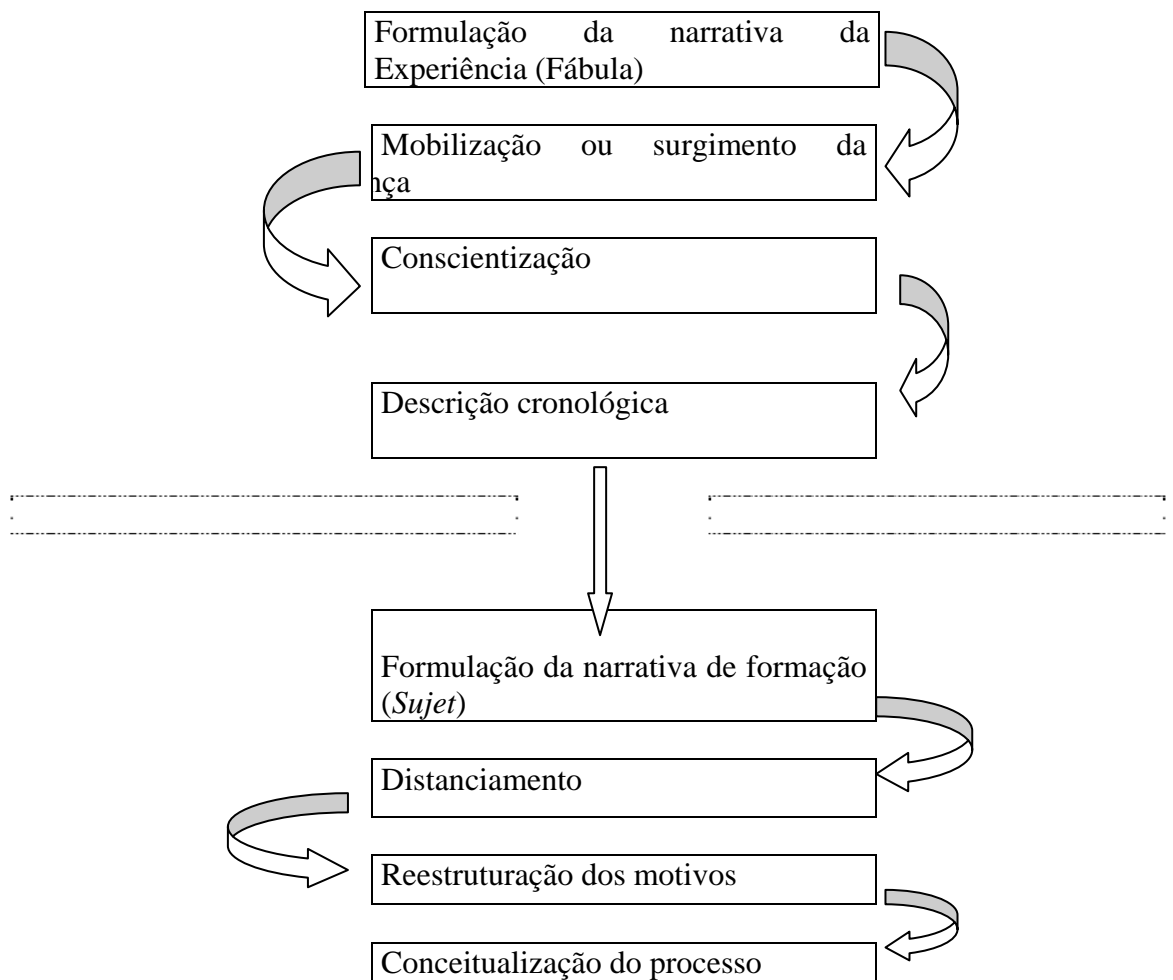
Formulação da narrativa da Experiência (Fábula)

Mobilização ou surgimento da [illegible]nça

Conscientização

Descrição cronológica

Formulação da narrativa de formação (*Sujet*)

Distanciamento

Reestruturação dos motivos

Conceitualização do processo